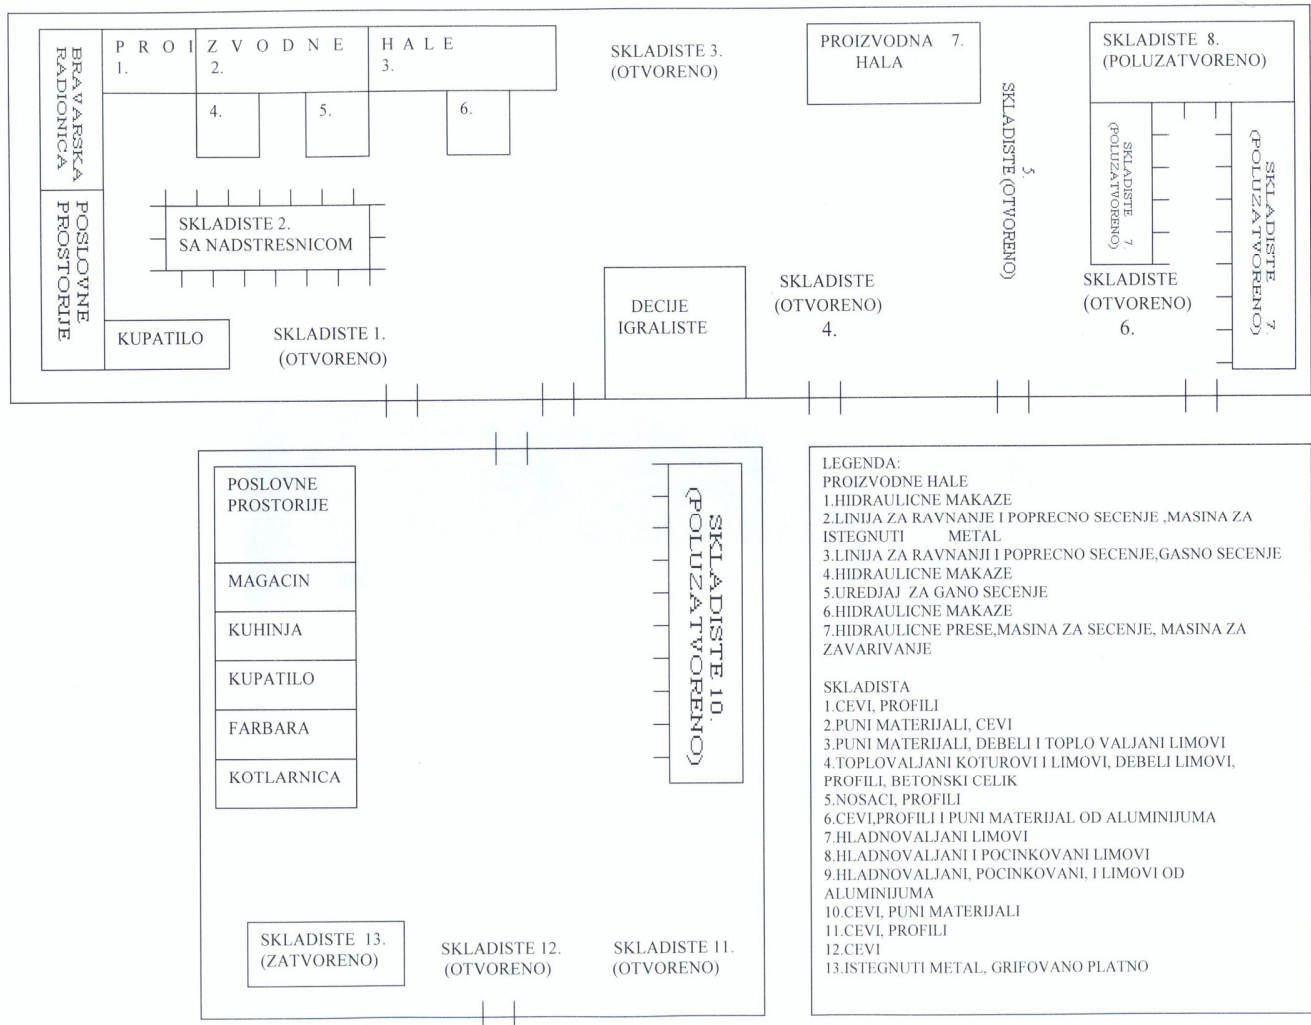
BRAVARSKA RADIONICA

P R O I Z V O D N E H A L E
1. 2. 3.

4. 5. 6.

SKLADISTE 3.
(OTVORENO)

PROIZVODNA 7.
HALA

SKLADISTE 8.
(POLUZATVORENO)

5.
SKLADISTE (OTVORENO)

SKLADISTE 7. (POLUZATVORENO)

SKLADISTE 7. (POLUZATVORENO)

POSLOVNE PROSTORIJE

SKLADISTE 2.
SA NADSTRESNICOM

DECIJE
IGRALISTE

SKLADISTE
(OTVORENO)
4.

SKLADISTE
(OTVORENO)
6.

KUPATILO

SKLADISTE 1.
(OTVORENO)

POSLOVNE
PROSTORIJE

MAGACIN

KUHINJA

KUPATILO

FARBARA

KOTLARNICA

SKLADISTE 10.
(POLUZATVORENO)

SKLADISTE 13.
(ZATVORENO)

SKLADISTE 12.
(OTVORENO)

SKLADISTE 11.
(OTVORENO)

LEGENDA:
PROIZVODNE HALE
1.HIDRAULICNE MAKAZE
2.LINIJA ZA RAVNANJE I POPRECNO SECENJE ,MASINA ZA ISTEGNUTI METAL
3.LINIJA ZA RAVNANJI I POPRECNO SECENJE,GASNO SECENJE
4.HIDRAULICNE MAKAZE
5.UREDJAJ ZA GANO SECENJE
6.HIDRAULICNE MAKAZE
7.HIDRAULICNE PRESE,MASINA ZA SECENJE, MASINA ZA ZAVARIVANJE

SKLADISTA
1.CEVI, PROFILI
2.PUNI MATERIJALI, CEVI
3.PUNI MATERIJALI, DEBELI I TOPLO VALJANI LIMOVI
4.TOPLOVALJANI KOTUROVI I LIMOVI, DEBELI LIMOVI, PROFILI, BETONSKI CELIK
5.NOSACI, PROFILI
6.CEVI,PROFILI I PUNI MATERIJAL OD ALUMINIJUMA
7.HLADNOVALJANI LIMOVI
8.HLADNOVALJANI I POCINKOVANI LIMOVI
9.HLADNOVALJANI, POCINKOVANI, I LIMOVI OD ALUMINIJUMA
10.CEVI, PUNI MATERIJALI
11.CEVI, PROFILI
12.CEVI
13.ISTEGNUTI METAL, GRIFOVANO PLATNO